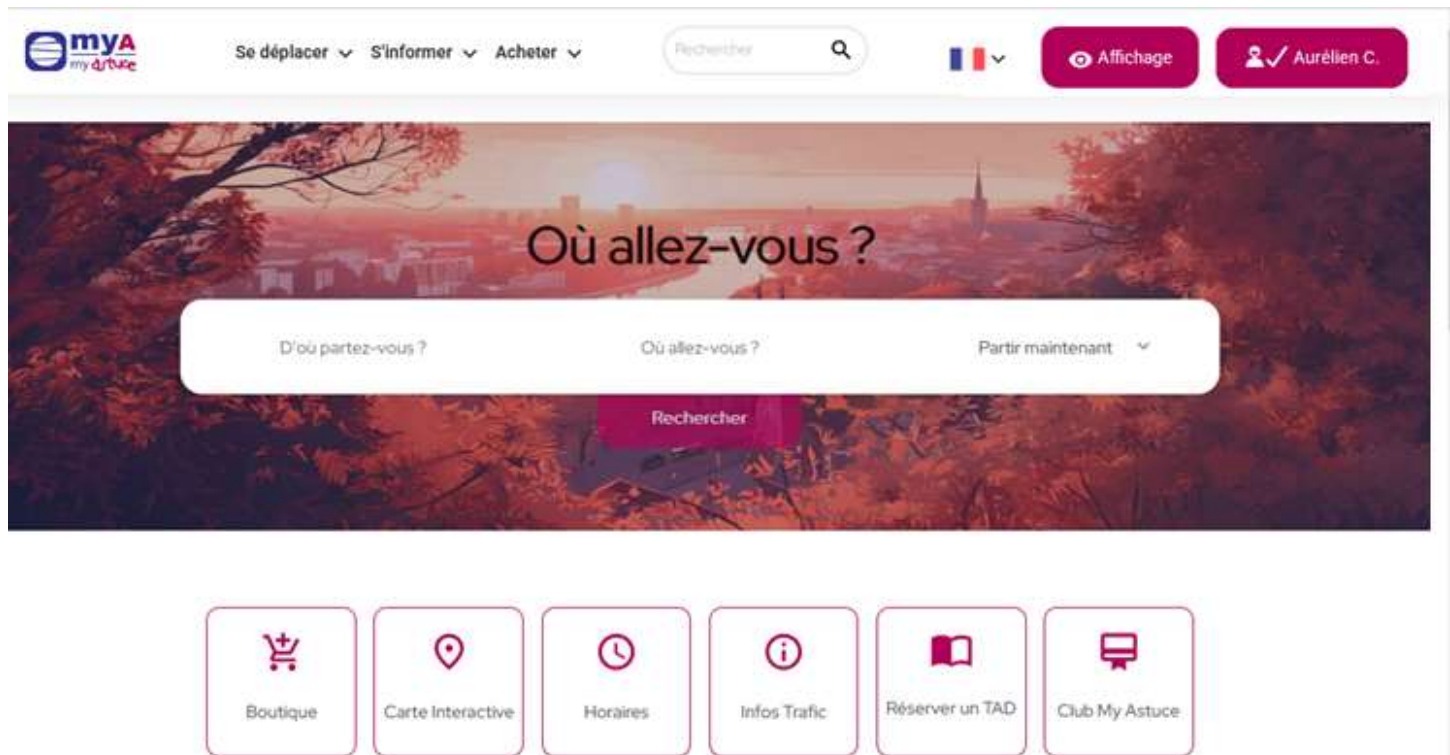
mya
my astuce

Se déplacer S'informer Acheter

Rechercher

Affichage

Aurélien C.

Où allez-vous ?

D'où partez-vous ?

Où allez-vous ?

Partir maintenant

Rechercher

Boutique

Carte Interactive

Horaires

Infos Trafic

Réserver un TAD

Club My Astuce